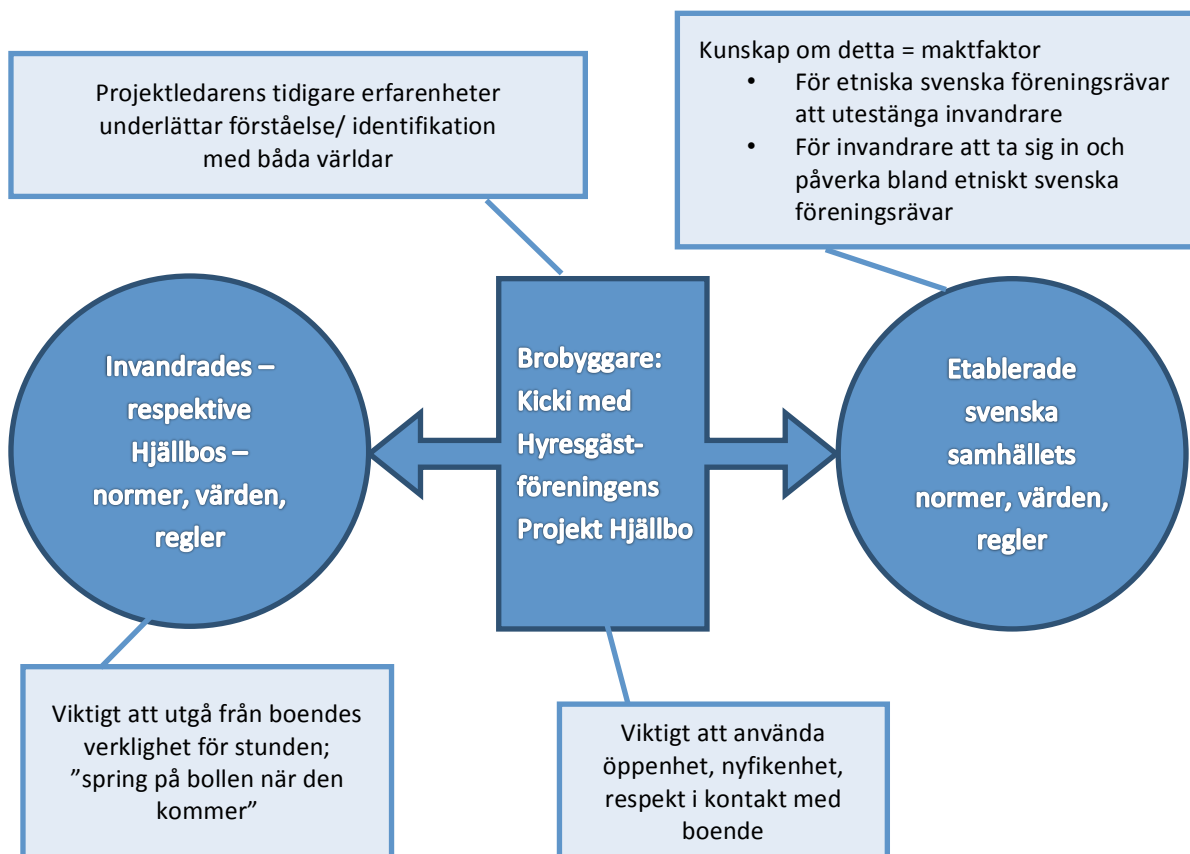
Projektledarens tidigare erfarenheter underlättar förståelse/ identifikation med båda världar

Kunskap om detta = maktfaktor
- För etniska svenska föreningsrävar att utestänga invandrare
- För invandrare att ta sig in och påverka bland etniskt svenska föreningsrävar

Invandrades – respektive Hjällbos – normer, värden, regler

Brobyggare: Kicki med Hyresgästföreningens Projekt Hjällbo

Etablerade svenska samhällets normer, värden, regler

Viktigt att utgå från boendes verklighet för stunden; ”spring på bollen när den kommer”

Viktigt att använda öppenhet, nyfikenhet, respekt i kontakt med boende